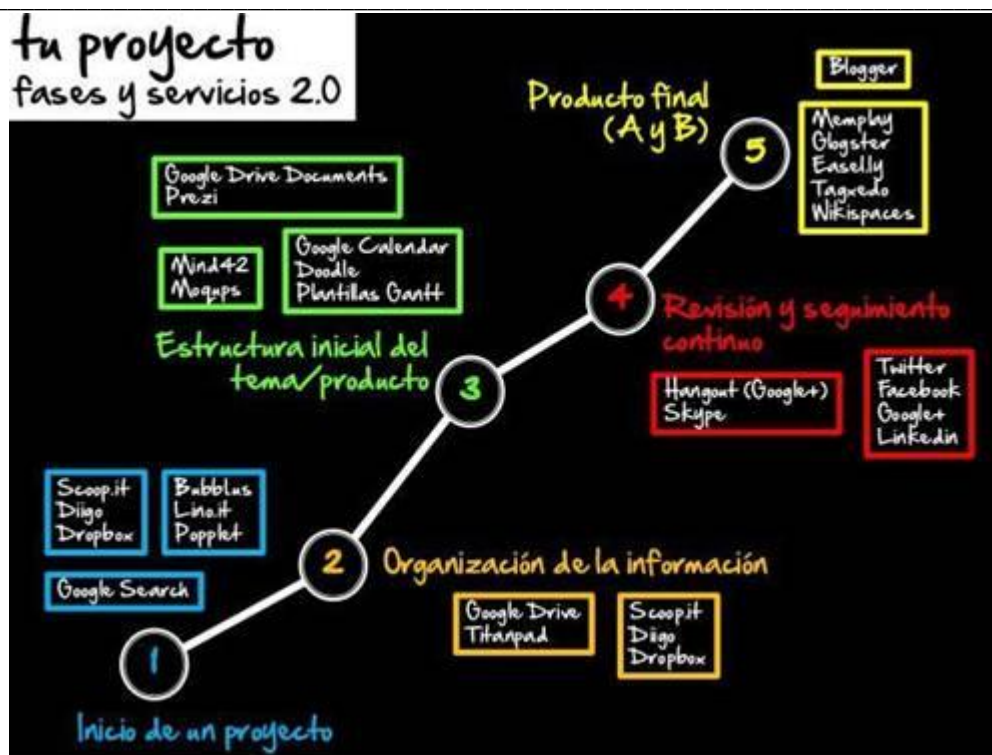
tu proyecto
fases y servicios 2.0

Producto final (A y B)

5

Blogger

Memplay
Glogster
Easelly
Tagxedo
Wikispaces

Google Drive Documents
Prezi

Mind42
Mogups

Google Calendar
Doodle
Plantillas Gantt

4

Revisión y seguimiento continuo

Estructura inicial del tema/producto

3

Hangout (Google+)
Skype

Twitter
Facebook
Google+
Linkedin

Scoop.it
Diigo
Dropbox

Babblus
Lino.it
Popplet

Google Search

2

Organización de la información

Google Drive
Titanpad

Scoop.it
Diigo
Dropbox

1

Inicio de un proyecto